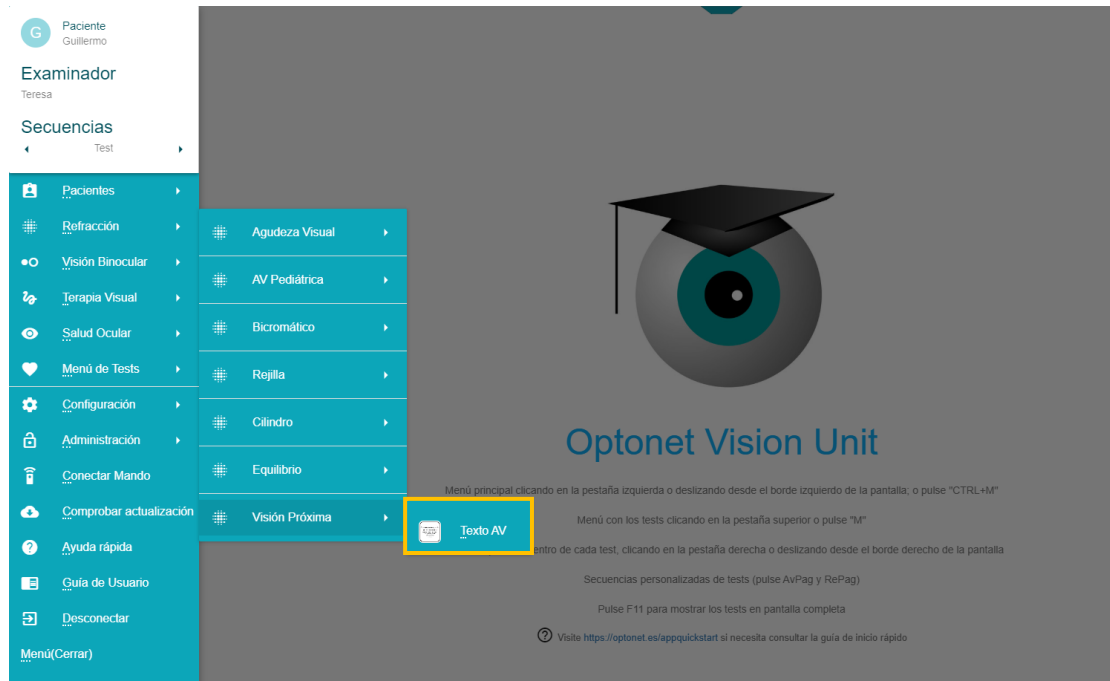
G Paciente
Guillermo

Examinador
Teresa

Secuencias
Test

Pacientes
Refracción
Visión Binocular
Terapia Visual
Salud Ocular
Menú de Tests
Configuración
Administración
Conectar Mando
Comprobar actualización
Ayuda rápida
Guía de Usuario
Desconectar
Menú(Cerrar)

Agudeza Visual
AV Pediátrica
Bicromático
Rejilla
Cilindro
Equilibrio
Visión Próxima

Texto AV

Optonet Vision Unit

Menú principal clicando en la pestaña izquierda o deslizando desde el borde izquierdo de la pantalla; o pulse "CTRL+M"

Menú con los tests clicando en la pestaña superior o pulse "M"

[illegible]entro de cada test, clicando en la pestaña derecha o deslizando desde el borde derecho de la pantalla

Secuencias personalizadas de tests (pulse AvPag y RePag)

Pulse F11 para mostrar los tests en pantalla completa

Visite https://optonet.es/appquickstart si necesita consultar la guía de inicio rápido